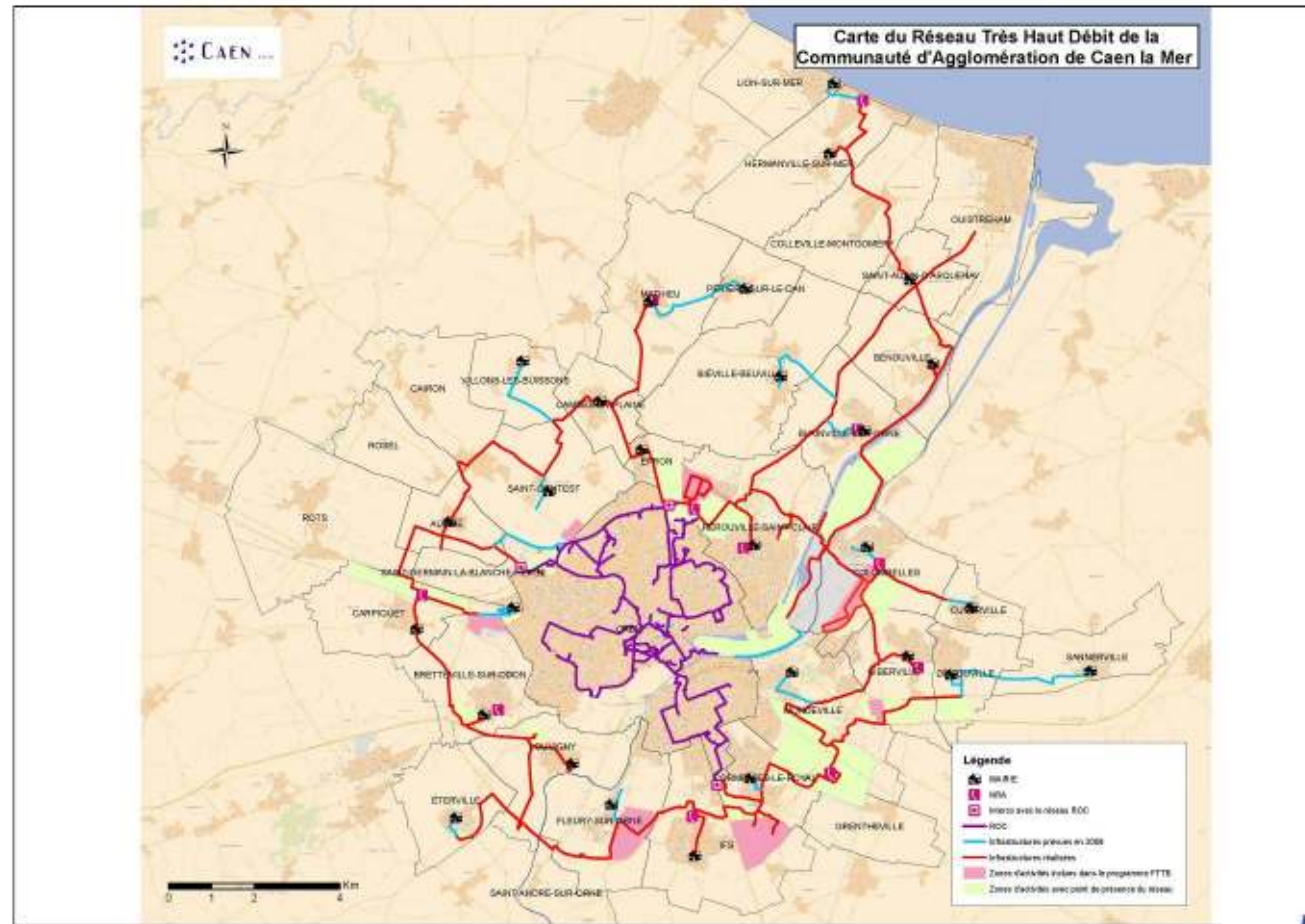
CAEN

Carte du Réseau Très Haut Débit de la Communauté d'Agglomération de Caen la Mer

N

LION-SUR-MER

HERMANVILLE-SUR-MER

OUISTREHAM

COLLEVILLE-MONTGOMERY

SAINT-AUBIN-D'ARQUENAY

MATHIEU

PERIERS-SUR-LE-DAN

BENOUVILLE

CAIRON

VILLONS-LES-BUISSONS

BIEVILLE-BEUVILLE

CAMBES-EN-PLAINE

BLAINVILLE-SUR-ORNE

ROSEL

EPRON

SAINT-CONTEST

ROTS

AUTHIE

HEROUVILLE-SAINT-CLAIR

SAINT-GERMAIN-LA-BLANCHE-HERBE

COLOMBELLES

CARPIQUET

CUVERVILLE

CAEN

SANNERVILLE

BRETTEVILLE-SUR-ODON

GIBERVILLE

DEMOUVILLE

MONDEVILLE

LOUVIGNY

CORMELLES-LE-ROYAL

ETERVILLE

FLEURY-SUR-ORNE

GRENTHEVILLE

IFS

SAINT-ANDRE-SUR-ORNE

0 1 2 4 Km

Légende

MAIRIE

NRA

Interco avec le réseau ROC

ROC

Infrastructures prévues en 2009

Infrastructures réalisées

Zones d'activités incluses dans le programme FTTB

Zones d'activités avec point de présence du réseau